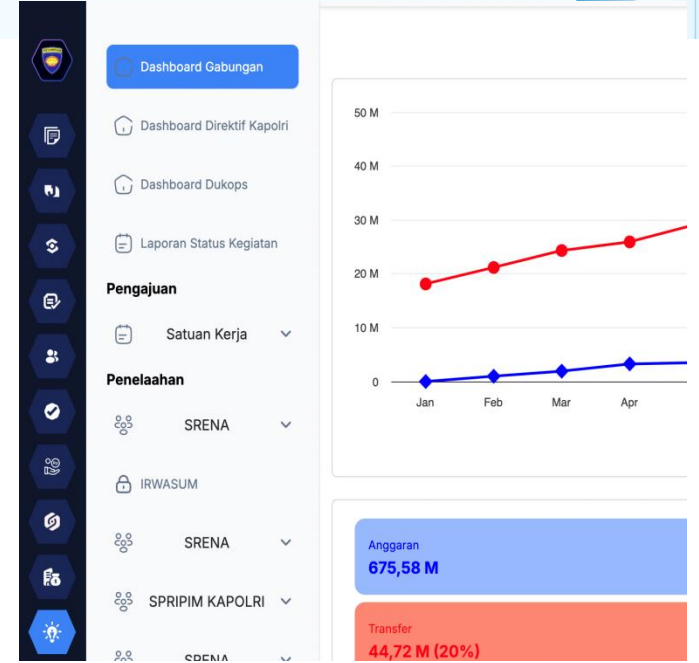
Dashboard Gabungan

Dashboard Direktif Kapolri

Dashboard Dukops

Laporan Status Kegiatan

Pengajuan

Satuan Kerja

Penelaahan

SRENA

IRWASUM

SRENA

SPRIPIM KAPOLRI

SRENA

50 M
40 M
30 M
20 M
10 M
0

Jan
Feb
Mar
Apr

Anggaran
675,58 M

Transfer
44,72 M (20%)